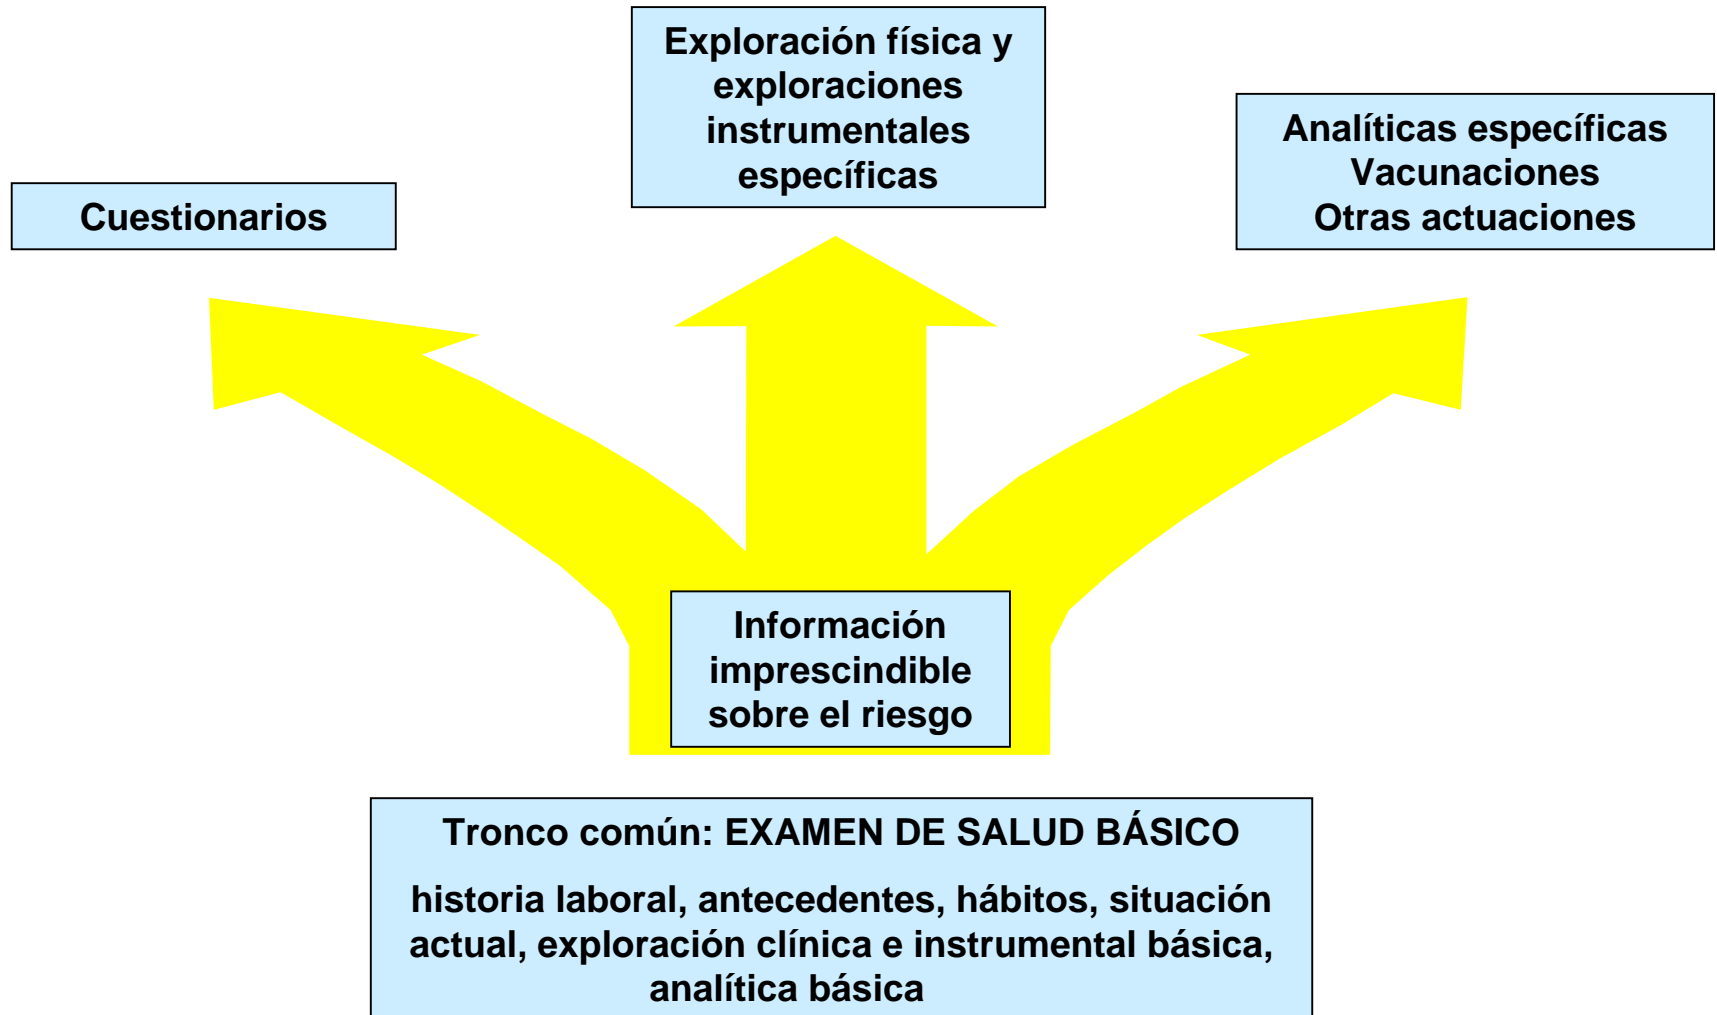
Exploración física y exploraciones instrumentales específicas

Cuestionarios

Analíticas específicas
Vacunaciones
Otras actuaciones

Información imprescindible sobre el riesgo

Tronco común: EXAMEN DE SALUD BÁSICO

historia laboral, antecedentes, hábitos, situación actual, exploración clínica e instrumental básica, analítica básica